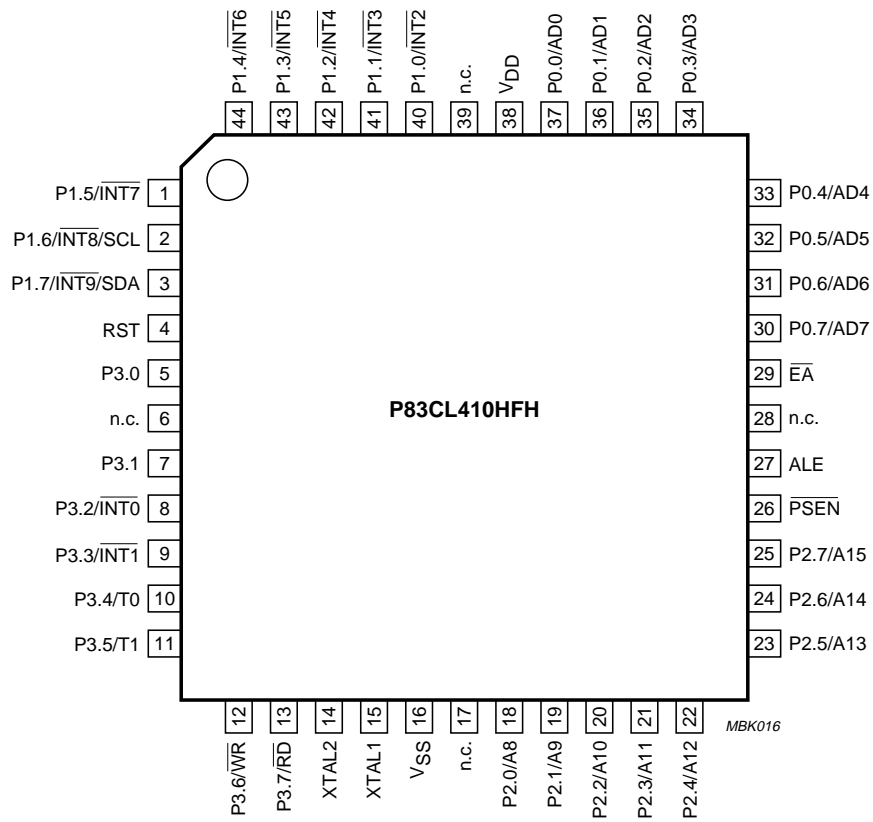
P1.4/$\overline{INT6}$ 44
P1.3/$\overline{INT5}$ 43
P1.2/$\overline{INT4}$ 42
P1.1/$\overline{INT3}$ 41
P1.0/$\overline{INT2}$ 40
n.c. 39
$V_{DD}$ 38
P0.0/AD0 37
P0.1/AD1 36
P0.2/AD2 35
P0.3/AD3 34

P1.5/$\overline{INT7}$ 1
P1.6/$\overline{INT8}$/SCL 2
P1.7/$\overline{INT9}$/SDA 3
RST 4
P3.0 5
n.c. 6
P3.1 7
P3.2/$\overline{INT0}$ 8
P3.3/$\overline{INT1}$ 9
P3.4/T0 10
P3.5/T1 11

P83CL410HFH

33 P0.4/AD4
32 P0.5/AD5
31 P0.6/AD6
30 P0.7/AD7
29 $\overline{EA}$
28 n.c.
27 ALE
26 $\overline{PSEN}$
25 P2.7/A15
24 P2.6/A14
23 P2.5/A13

12 P3.6/$\overline{WR}$
13 P3.7/$\overline{RD}$
14 XTAL2
15 XTAL1
16 $V_{SS}$
17 n.c.
18 P2.0/A8
19 P2.1/A9
20 P2.2/A10
21 P2.3/A11
22 P2.4/A12

MBK016